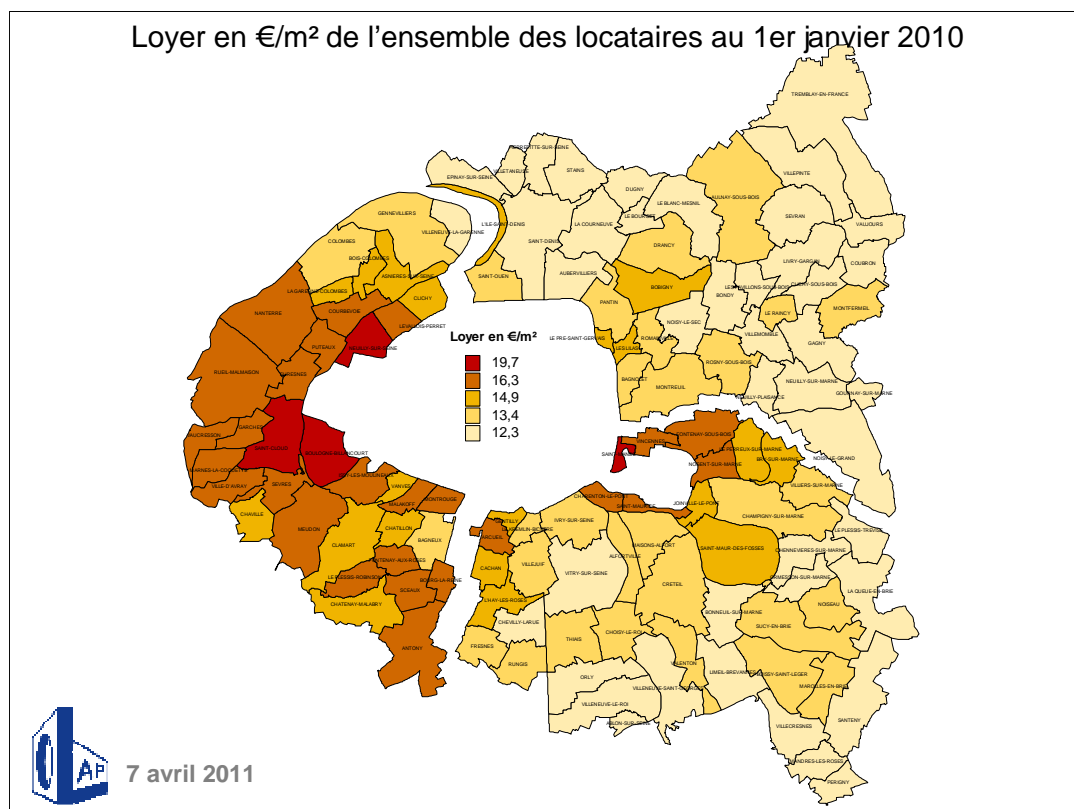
Loyer en €/m² de l'ensemble des locataires au 1er janvier 2010

Loyer en €/m²
19,7
16,3
14,9
13,4
12,3

TREMBLAY-EN-FRANCE
VILLEPINTE
PIERREFITTE-SUR-SEINE
VILLETANEUSE
STAINS
EPINAY-SUR-SEINE
DUGNY
AULNAY-SOUS-BOIS
LE BLANC-MESNIL
LE BOURGET
SEVRAN
VAUJOURS
GENNEVILLIERS
VILLENEUVE-LA-GARENNE
L'ILE-SAINT-DENIS
LA COURNEUVE
SAINT-DENIS
DRANCY
COLOMBES
LIVRY-GARGAN
COUBRON
BOIS-COLOMBES
ASNIERES-SUR-SEINE
SAINT-OUEN
AUBERVILLIERS
BOBIGNY
LA GARENNE-COLOMBES
LES PAVILLONS-SOUS-BOIS
CLICHY-SOUS-BOIS
BONDY
CLICHY
COURBEVOIE
PANTIN
MONTFERMEIL
NANTERRE
LEVALLOIS-PERRET
LE RAINCY
NEUILLY-SUR-SEINE
NOISY-LE-SEC
PUTEAUX
VILLEMOMBLE
LE PRE-SAINT-GERVAIS
ROMAINVILLE
GAGNY
LES LILAS
RUEIL-MALMAISON
SURESNES
ROSNY-SOUS-BOIS
BAGNOLET
MONTREUIL
NEUILLY-SUR-MARNE
NEUILLY-PLAISANCE
GOURNAY-SUR-MARNE
GARCHES
VAUCRESSON
SAINT-CLOUD
BOULOGNE-BILLANCOURT
FONTENAY-SOUS-BOIS
VINCENNES
SAINT-MANDE
LE PERREUX-SUR-MARNE
BRY-SUR-MARNE
NOISY-LE-GRAND
NOGENT-SUR-MARNE
MARNES-LA-COQUETTE
VILLE-D'AVRAY
SEVRES
ISSY-LES-MOULINEAUX
VANVES
MONTROUGE
VILLIERS-SUR-MARNE
CHARENTON-LE-PONT
SAINT-MAURICE
JOINVILLE-LE-PONT
CHAVILLE
MEUDON
MALAKOFF
CHAMPIGNY-SUR-MARNE
LE PLESSIS-TREVISE
GENTILLY
IVRY-SUR-SEINE
KREMLIN-BICETRE
CHATILLON
BAGNEUX
ARCUEIL
MAISONS-ALFORT
ALFORTVILLE
SAINT-MAUR-DES-FOSSES
CHENNEVIERES-SUR-MARNE
CLAMART
FONTENAY-AUX-ROSES
CACHAN
VILLEJUIF
VITRY-SUR-SEINE
ORMESSON-SUR-MARNE
LE PLESSIS-ROBINSON
BOURG-LA-REINE
SCEAUX
CRETEIL
LA QUEUE-EN-BRIE
CHATENAY-MALABRY
L'HAY-LES-ROSES
NOISEAU
BONNEUIL-SUR-MARNE
CHEVILLY-LARUE
SUCY-EN-BRIE
THIAIS
CHOISY-LE-ROI
ANTONY
FRESNES
RUNGIS
VALENTON
LIMEIL-BREVANNES
BOISSY-SAINT-LEGER
MAROLLES-EN-BRIE
ORLY
VILLENEUVE-SAINT-GEORGES
VILLENEUVE-LE-ROI
SANTENY
ABLON-SUR-SEINE
VILLECRESNES
MANDRES-LES-ROSES
PERIGNY

AP
7 avril 2011